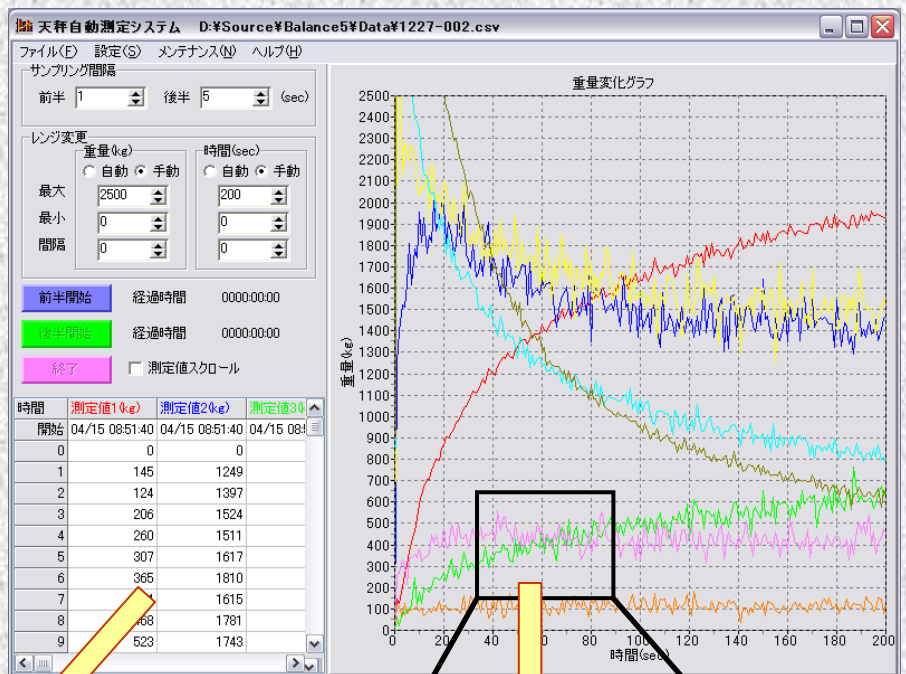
天秤自動測定システム D:¥Source¥Balance5¥Data¥1227-002.csv

ファイル(F) 設定(S) メンテナンス(N) ヘルプ(H)

サンプリング間隔
前半 1 後半 5 (sec)

レンジ変更
重量(㎏) ○自動 ●手動
時間(sec) ○自動 ●手動
最大 2500 200
最小 0 0
間隔 0 0

前半開始 経過時間 0000:00:00
後半開始 経過時間 0000:00:00
終了 測定値スクロール

| 時間 | 測定値1(㎏) | 測定値2(㎏) | 測定値3( |
|---|---|---|---|
| 開始 | 04/15 08:51:40 | 04/15 08:51:40 | 04/15 08:5 |
| 0 | 0 | 0 | |
| 1 | 145 | 1249 | |
| 2 | 124 | 1397 | |
| 3 | 206 | 1524 | |
| 4 | 260 | 1511 | |
| 5 | 307 | 1617 | |
| 6 | 365 | 1810 | |
| 7 | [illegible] | 1615 | |
| 8 | 468 | 1781 | |
| 9 | 523 | 1743 | |

重量変化グラフ
重量(㎏)
2500 2400 2300 2200 2100 2000 1900 1800 1700 1600 1500 1400 1300 1200 1100 1000 900 800 700 600 500 400 300 200 100 0
0 20 40 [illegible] 80 100 120 140 160 180 200
時間(sec)